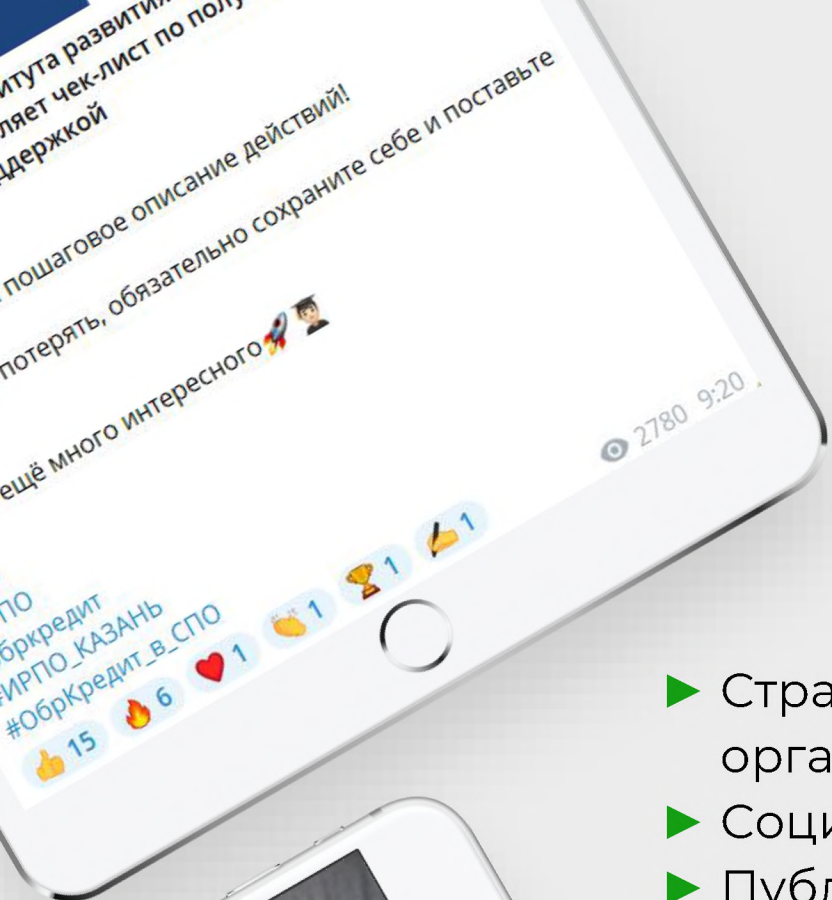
итута развити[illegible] по полу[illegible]
ляет чек-лист по полу
держкой

пошаговое описание действий!

потерять, обязательно сохраните себе и поставьте

ещё много интересного

2780 9:20

ПО
бркредит
ИРПО_КАЗАНЬ
#ОбрКредит_в_СПО

15 6 1 1 1 1

Стра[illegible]
орга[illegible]
Соци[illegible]
Публ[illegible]